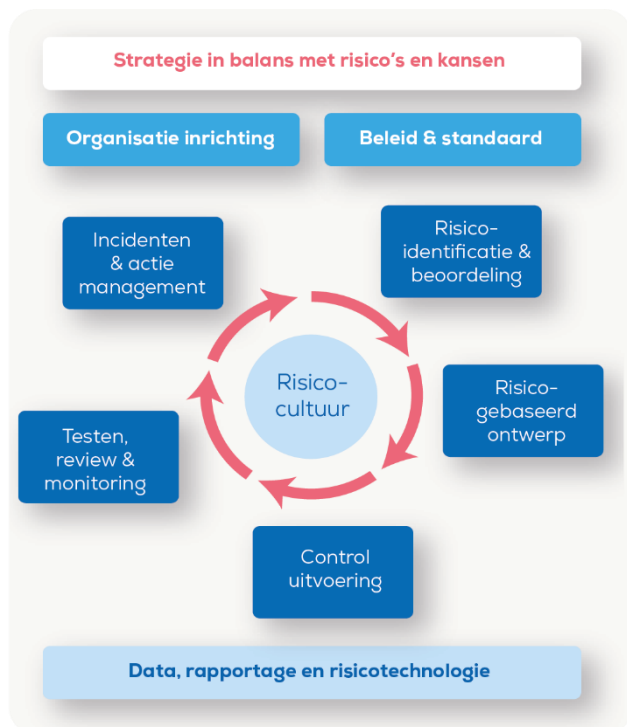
Strategie in balans met risico's en kansen

Organisatie inrichting

Beleid & standaard

Incidenten & actie management

Risico-identificatie & beoordeling

Risico-cultuur

Risico-gebaseerd ontwerp

Testen, review & monitoring

Control uitvoering

Data, rapportage en risicotechnologie